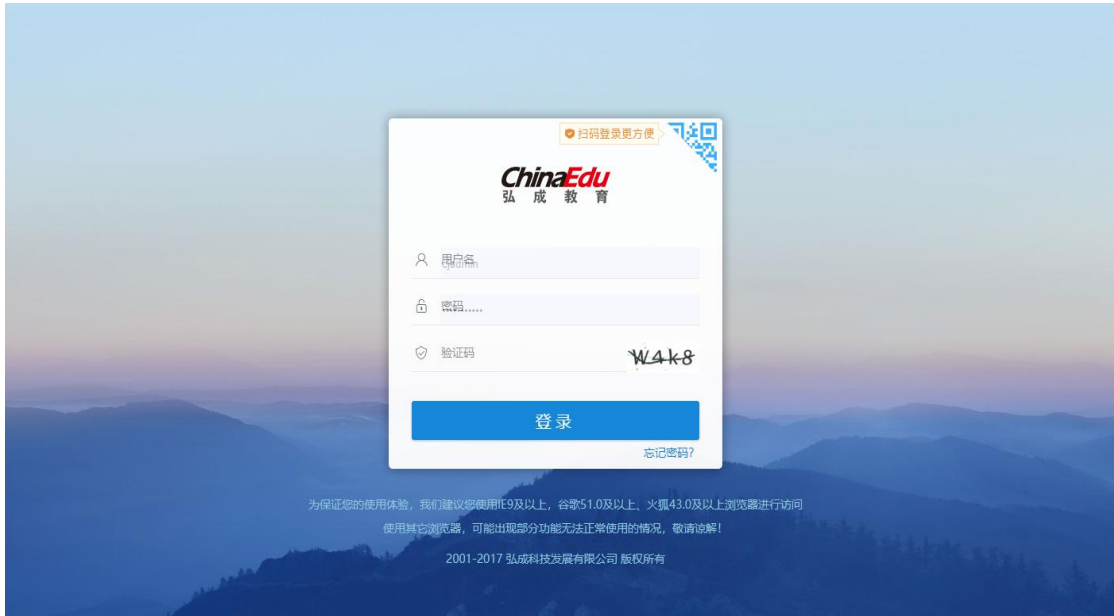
扫码登录更方便

ChinaEdu
弘 成 教 育

用户名 cjadmin

密码 ......

验证码 W4k8

登录

忘记密码?

为保证您的使用体验，我们建议您使用IE9及以上，谷歌51.0及以上、火狐43.0及以上浏览器进行访问

使用其它浏览器，可能出现部分功能无法正常使用的情况，敬请谅解！

2001-2017 弘成科技发展有限公司 版权所有